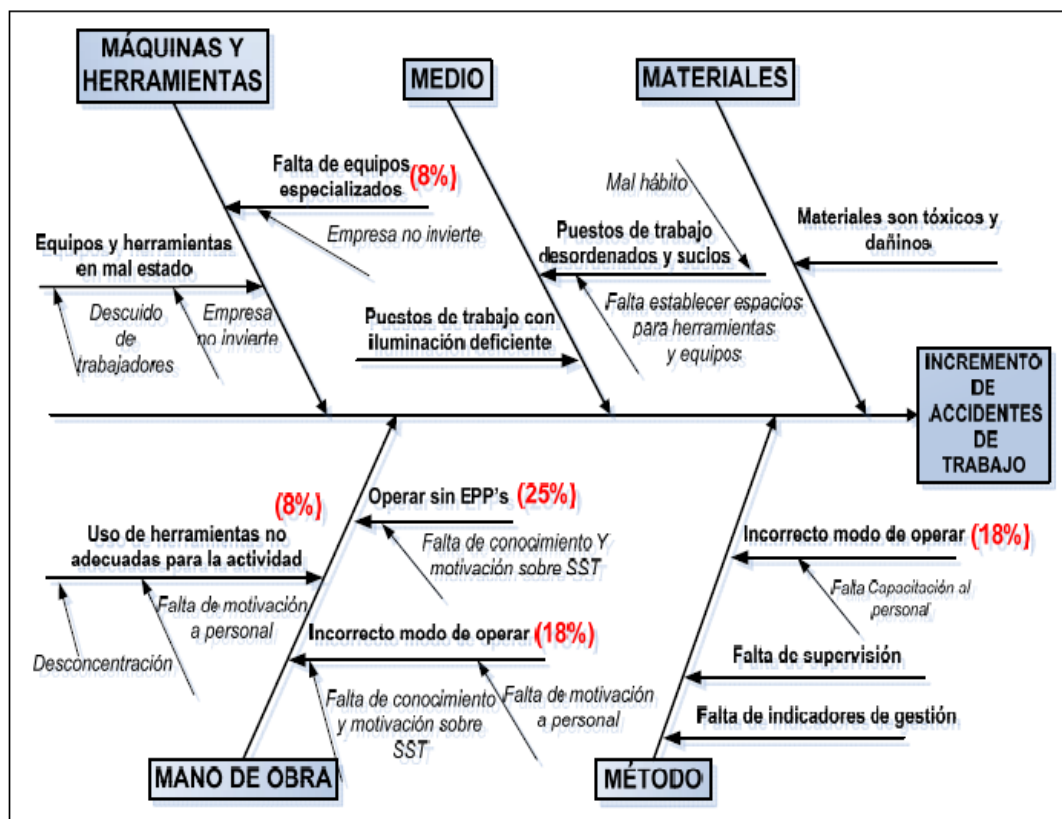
MÁQUINAS Y HERRAMIENTAS

MEDIO

MATERIALES

Falta de equipos especializados (8%)

Empresa no invierte

Equipos y herramientas en mal estado

Descuido de trabajadores

Empresa no invierte

Mal hábito

Puestos de trabajo desordenados y sucios

Falta establecer espacios para herramientas y equipos

Materiales son tóxicos y dañinos

Puestos de trabajo con iluminación deficiente

INCREMENTO DE ACCIDENTES DE TRABAJO

(8%)

Uso de herramientas no adecuadas para la actividad

Falta de motivación a personal

Desconcentración

Operar sin EPP's (25%)

Falta de conocimiento Y motivación sobre SST

Incorrecto modo de operar (18%)

Falta de conocimiento y motivación sobre SST

Falta de motivación a personal

Incorrecto modo de operar (18%)

Falta Capacitación al personal

Falta de supervisión

Falta de indicadores de gestión

MANO DE OBRA

MÉTODO